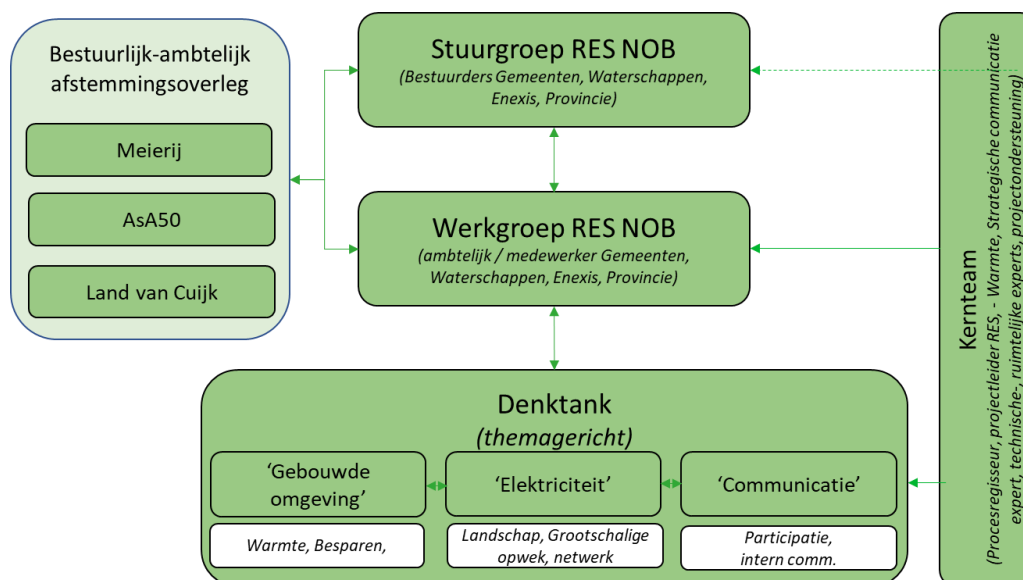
Bestuurlijk-ambtelijk afstemmingsoverleg

Meierij

AsA50

Land van Cuijk

Stuurgroep RES NOB

(Bestuurders Gemeenten, Waterschappen, Enexis, Provincie)

Werkgroep RES NOB

(ambtelijk / medewerker Gemeenten, Waterschappen, Enexis, Provincie)

Denktank

(themagericht)

'Gebouwde omgeving'

'Elektriciteit'

'Communicatie'

Warmte, Besparen,

Landschap, Grootschalige opwek, netwerk

Participatie, intern comm.

Kernteam

(Procesregisseur, projectleider RES, - Warmte, Strategische communicatie expert, technische-, ruimtelijke experts, projectondersteuning)